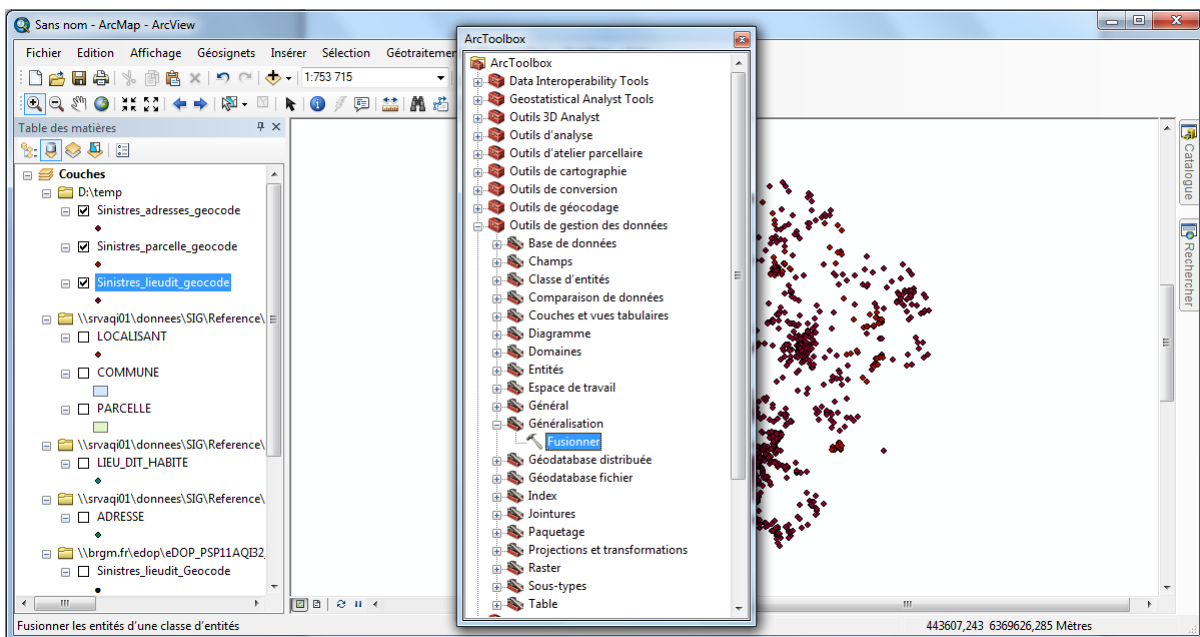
Sans nom - ArcMap - ArcView

Fichier Edition Affichage Géosignets Insérer Sélection Géotraitem

1:753 715

Table des matières

Couches
D:\temp
Sinistres_adresses_geocode
Sinistres_parcelle_geocode
Sinistres_lieudit_geocode
\\srvaqi01\donnees\SIG\Reference\
LOCALISANT
COMMUNE
PARCELLE
\\srvaqi01\donnees\SIG\Reference\
LIEU_DIT_HABITE
\\srvaqi01\donnees\SIG\Reference\
ADRESSE
\\brgm.fr\edop\eDOP_PSP11AQI32
Sinistres_lieudit_Geocode

ArcToolbox

ArcToolbox
Data Interoperability Tools
Geostatistical Analyst Tools
Outils 3D Analyst
Outils d'analyse
Outils d'atelier parcellaire
Outils de cartographie
Outils de conversion
Outils de géocodage
Outils de gestion des données
Base de données
Champs
Classe d'entités
Comparaison de données
Couches et vues tabulaires
Diagramme
Domaines
Entités
Espace de travail
Général
Généralisation
Fusionner
Géodatabase distribuée
Géodatabase fichier
Index
Jointures
Paquetage
Projections et transformations
Raster
Sous-types
Table

Catalogue
Rechercher

Fusionner les entités d'une classe d'entités

443607,243 6369626,285 Mètres